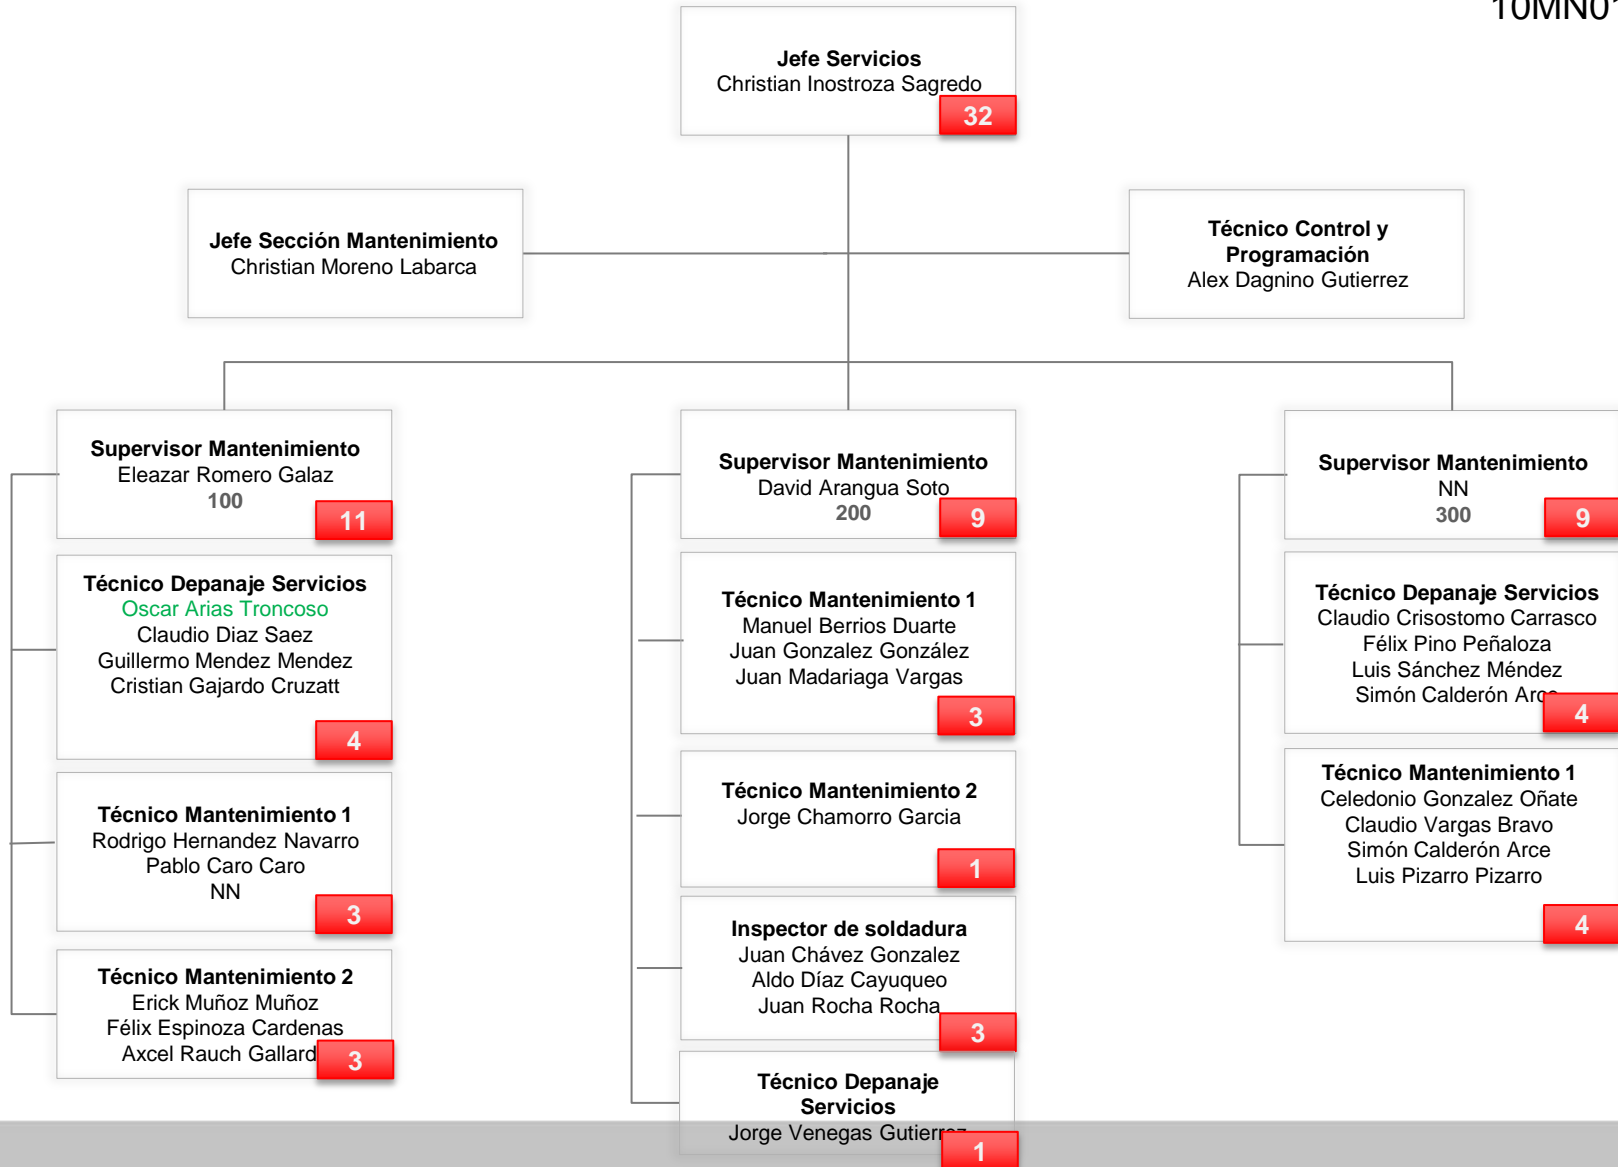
10MN0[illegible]

**Jefe Servicios**
Christian Inostroza Sagredo
32

**Jefe Sección Mantenimiento**
Christian Moreno Labarca

**Técnico Control y Programación**
Alex Dagnino Gutierrez

**Supervisor Mantenimiento**
Eleazar Romero Galaz
100
11

**Técnico Depanaje Servicios**
Oscar Arias Troncoso
Claudio Diaz Saez
Guillermo Mendez Mendez
Cristian Gajardo Cruzatt
4

**Técnico Mantenimiento 1**
Rodrigo Hernandez Navarro
Pablo Caro Caro
NN
3

**Técnico Mantenimiento 2**
Erick Muñoz Muñoz
Félix Espinoza Cardenas
Axcel Rauch Gallard
3

**Supervisor Mantenimiento**
David Arangua Soto
200
9

**Técnico Mantenimiento 1**
Manuel Berrios Duarte
Juan Gonzalez González
Juan Madariaga Vargas
3

**Técnico Mantenimiento 2**
Jorge Chamorro Garcia
1

**Inspector de soldadura**
Juan Chávez Gonzalez
Aldo Díaz Cayuqueo
Juan Rocha Rocha
3

**Técnico Depanaje Servicios**
Jorge Venegas Gutier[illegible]
1

**Supervisor Mantenimiento**
NN
300
9

**Técnico Depanaje Servicios**
Claudio Crisostomo Carrasco
Félix Pino Peñaloza
Luis Sánchez Méndez
Simón Calderón Ar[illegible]
4

**Técnico Mantenimiento 1**
Celedonio Gonzalez Oñate
Claudio Vargas Bravo
Simón Calderón Arce
Luis Pizarro Pizarro
4